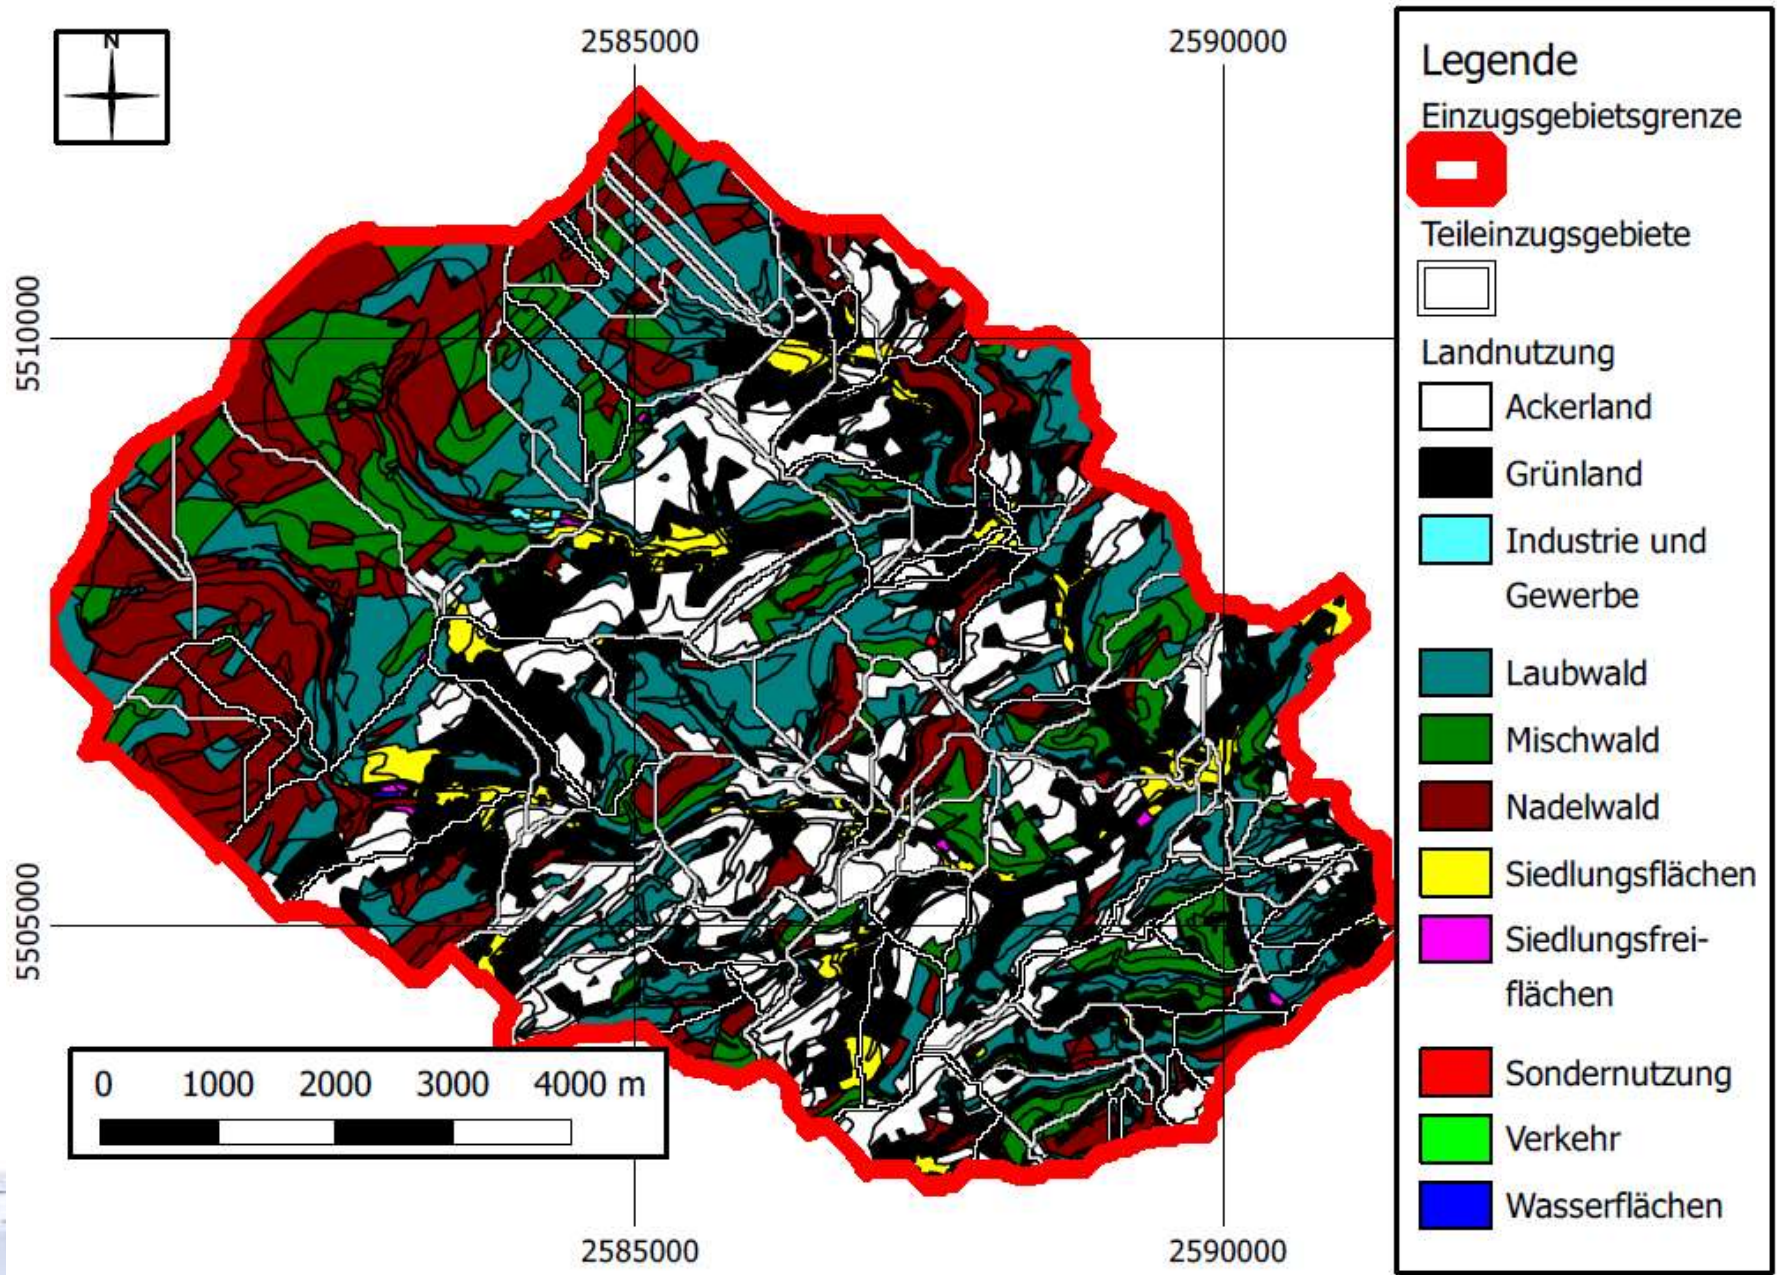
N

2585000

2590000

5510000

5505000

0 1000 2000 3000 4000 m

2585000

2590000

Legende

Einzugsgebietsgrenze

Teileinzugsgebiete

Landnutzung

Ackerland

Grünland

Industrie und Gewerbe

Laubwald

Mischwald

Nadelwald

Siedlungsflächen

Siedlungsfreiflächen

Sondernutzung

Verkehr

Wasserflächen